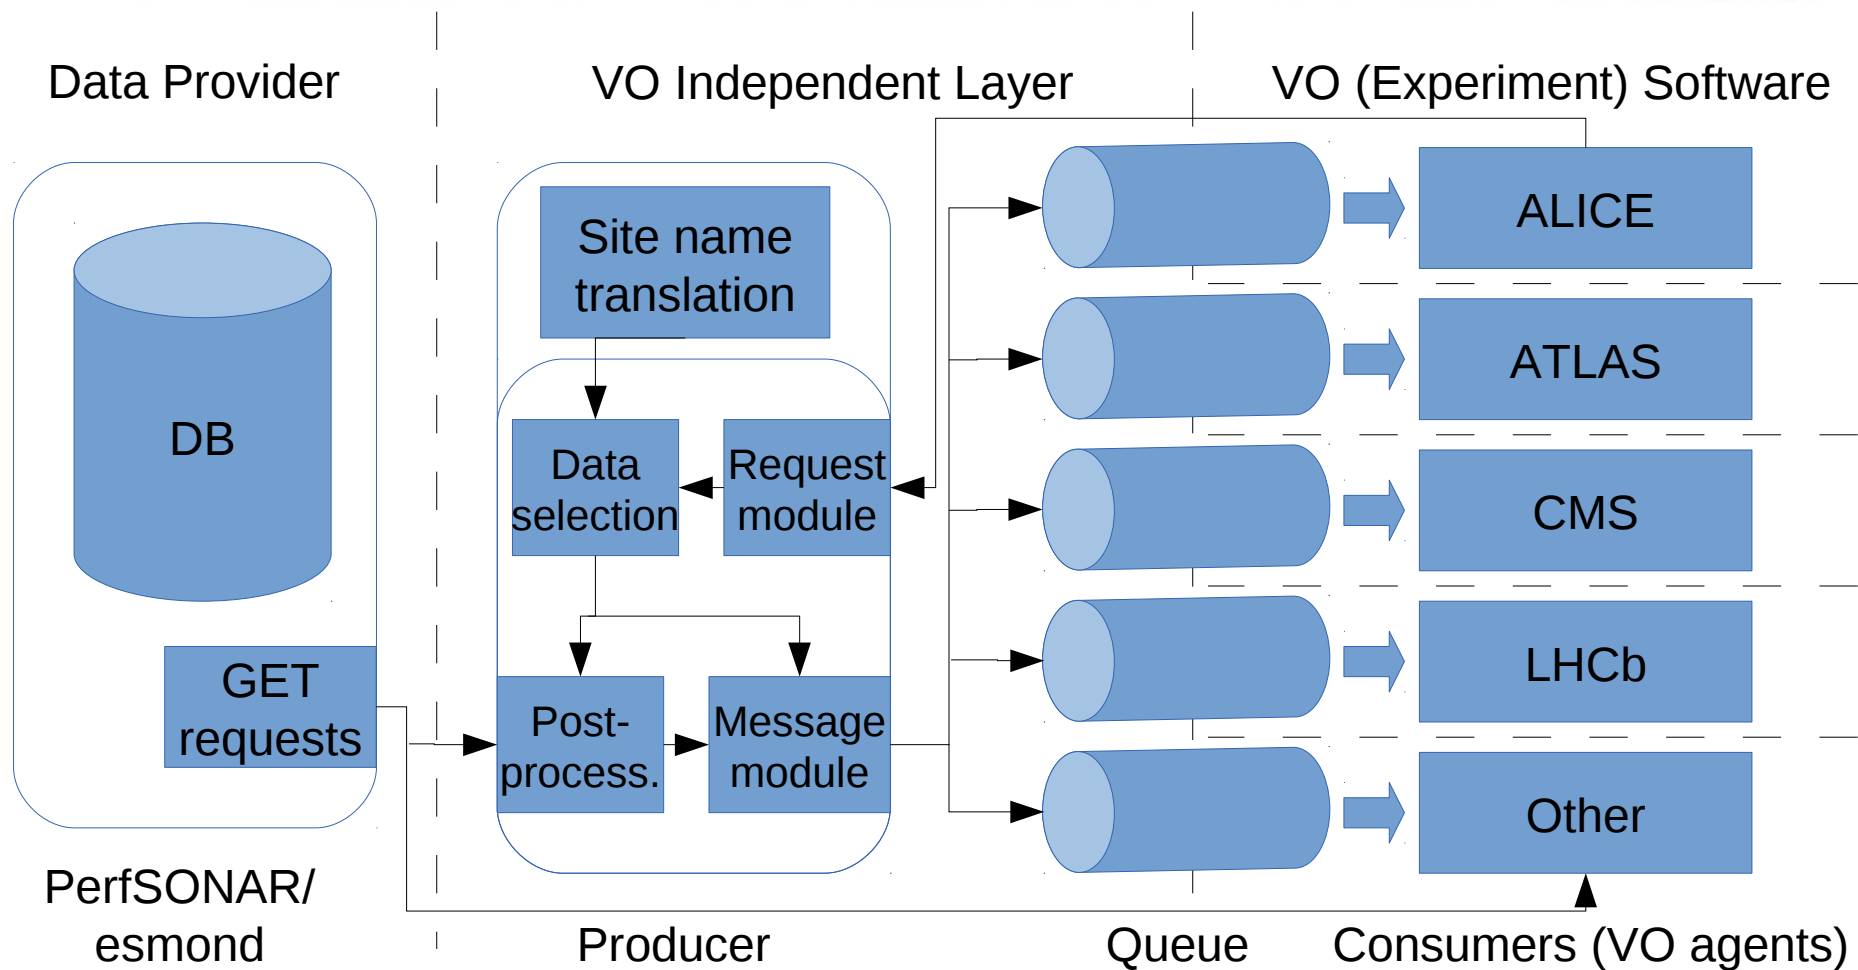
Data Provider

VO Independent Layer

VO (Experiment) Software

DB

GET requests

Site name translation

Data selection

Request module

Post-process.

Message module

ALICE

ATLAS

CMS

LHCb

Other

PerfSONAR/ esmond

Producer

Queue

Consumers (VO agents)